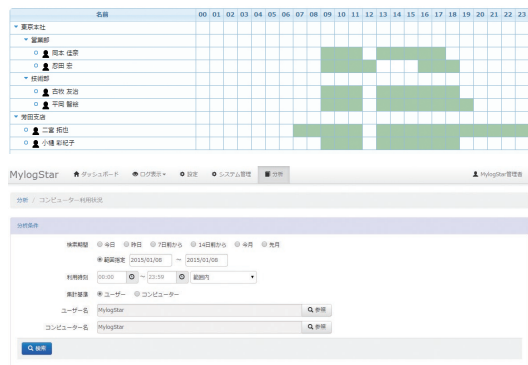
| 名前 | 00 | 01 | 02 | 03 | 04 | 05 | 06 | 07 | 08 | 09 | 10 | 11 | 12 | 13 | 14 | 15 | 16 | 17 | 18 | 19 | 20 | 21 | 22 | 23 |
|---|---|---|---|---|---|---|---|---|---|---|---|---|---|---|---|---|---|---|---|---|---|---|---|---|
| ▼ 東京本社 | | | | | | | | | | | | | | | | | | | | | | | | |
| ▼ 営業部 | | | | | | | | | | | | | | | | | | | | | | | | |
| 岡本 佳奈 | | | | | | | | | | | | | | | | | | | | | | | | |
| 恩田 宏 | | | | | | | | | | | | | | | | | | | | | | | | |
| ▼ 技術部 | | | | | | | | | | | | | | | | | | | | | | | | |
| 古牧 友治 | | | | | | | | | | | | | | | | | | | | | | | | |
| 平岡 智樹 | | | | | | | | | | | | | | | | | | | | | | | | |
| ▼ 博田支店 | | | | | | | | | | | | | | | | | | | | | | | | |
| 二宮 拓也 | | | | | | | | | | | | | | | | | | | | | | | | |
| 小檜 彩紀子 | | | | | | | | | | | | | | | | | | | | | | | | |

MylogStar ダッシュボード ログ表示 設定 システム管理 分析 MylogStar管理者

分析 / コンピューター利用状況

分析条件

検索期間 今日 昨日 7日前から 14日前から 今月 先月
範囲指定 2015/01/08 ～ 2015/01/08

利用時刻 00:00 ～ 23:59 範囲内

集計基準 ユーザー コンピューター

ユーザー名 MylogStar 参照

コンピューター名 MylogStar 参照

検索